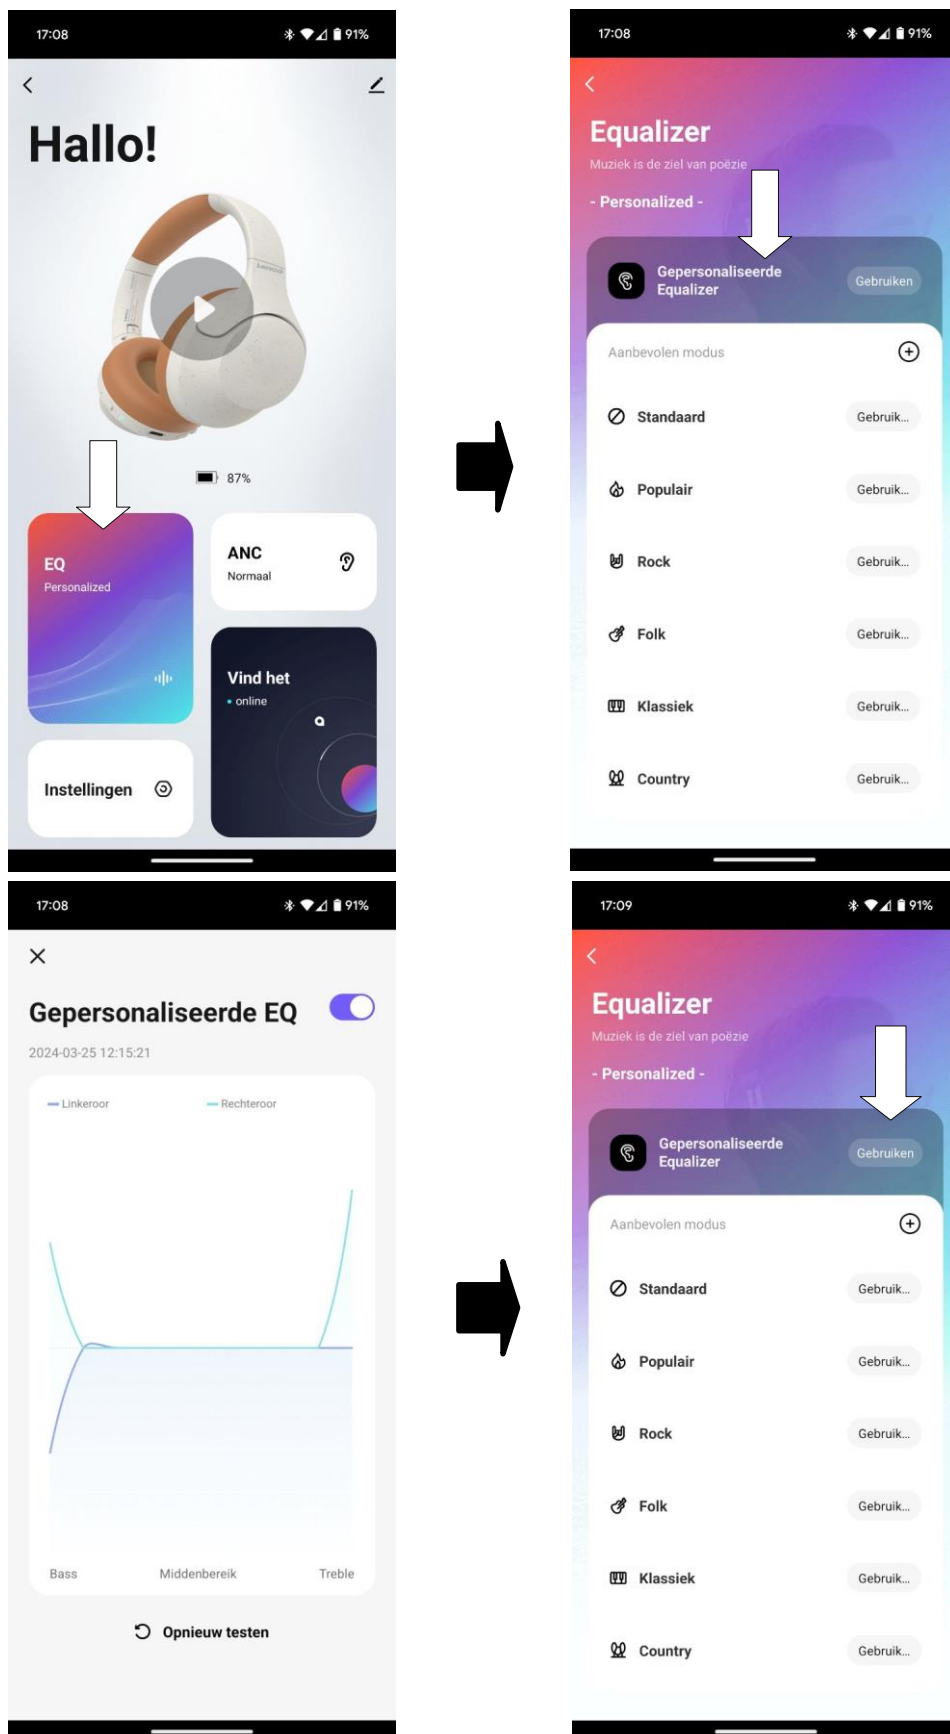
17:08

91%

Hallo!

87%

EQ
Personalized

ANC
Normaal

Vind het
online

Instellingen

17:08

91%

Equalizer
Muziek is de ziel van poëzie

- Personalized -

Gepersonaliseerde Equalizer
Gebruiken

Aanbevolen modus

Standaard
Gebruik...

Populair
Gebruik...

Rock
Gebruik...

Folk
Gebruik...

Klassiek
Gebruik...

Country
Gebruik...

17:08

91%

Gepersonaliseerde EQ

2024-03-25 12:15:21

Linkeroor
Rechteroor

Bass
Middenbereik
Treble

Opnieuw testen

17:09

91%

Equalizer
Muziek is de ziel van poëzie

- Personalized -

Gepersonaliseerde Equalizer
Gebruiken

Aanbevolen modus

Standaard
Gebruik...

Populair
Gebruik...

Rock
Gebruik...

Folk
Gebruik...

Klassiek
Gebruik...

Country
Gebruik...